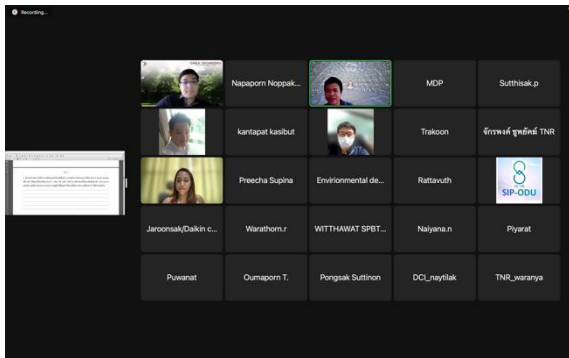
Recording...

Napaporn Noppak...

MDP

Sutthisak.p

kantapat kasibut

Trakoon

จักรพงศ์ ชูพยัคฆ์ TNR

Preecha Supina

Envirionmental de...

Rattavuth

SIP-ODU

Jaroonsak/Daikin c...

Warathorn.r

WITTHAWAT SPBT...

Naiyana.n

Piyarat

Puwanat

Oumaporn T.

Pongsak Suttinon

DCI_naytilak

TNR_waranya